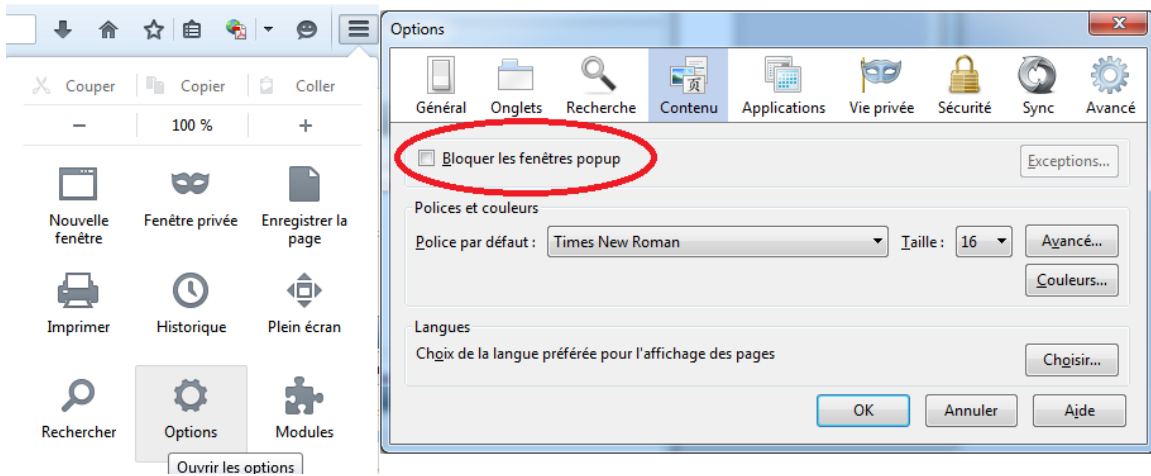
Couper Copier Coller
— 100 % +
Nouvelle fenêtre
Fenêtre privée
Enregistrer la page
Imprimer
Historique
Plein écran
Rechercher
Options
Modules
Ouvrir les options

Options
Général Onglets Recherche Contenu Applications Vie privée Sécurité Sync Avancé
Bloquer les fenêtres popup
Exceptions...
Polices et couleurs
Police par défaut : Times New Roman
Taille : 16
Avancé...
Couleurs...
Langues
Choix de la langue préférée pour l'affichage des pages
Choisir...
OK Annuler Aide